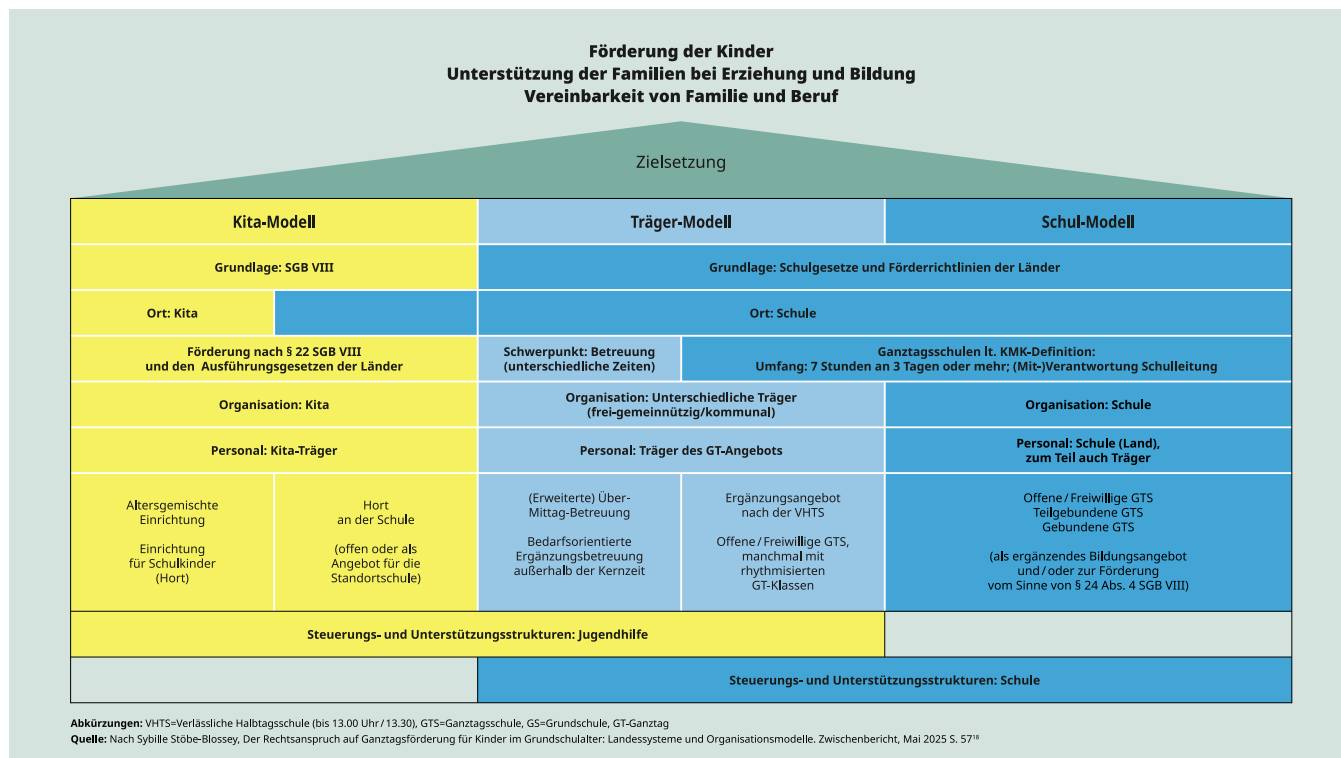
Förderung der Kinder
Unterstützung der Familien bei Erziehung und Bildung
Vereinbarkeit von Familie und Beruf

Zielsetzung

| Kita-Modell | | Träger-Modell | | Schul-Modell |
|---|---|---|---|---|
| Grundlage: SGB VIII | | Grundlage: Schulgesetze und Förderrichtlinien der Länder | | |
| Ort: Kita | | Ort: Schule | | |
| Förderung nach § 22 SGB VIII und den Ausführungsgesetzen der Länder | | Schwerpunkt: Betreuung (unterschiedliche Zeiten) | Ganztagsschulen lt. KMK-Definition: Umfang: 7 Stunden an 3 Tagen oder mehr; (Mit-)Verantwortung Schulleitung | |
| Organisation: Kita | | Organisation: Unterschiedliche Träger (frei-gemeinnützig/kommunal) | | Organisation: Schule |
| Personal: Kita-Träger | | Personal: Träger des GT-Angebots | | Personal: Schule (Land), zum Teil auch Träger |
| Altersgemischte Einrichtung<br><br>Einrichtung für Schulkinder (Hort) | Hort an der Schule<br><br>(offen oder als Angebot für die Standortschule) | (Erweiterte) Über-Mittag-Betreuung<br><br>Bedarfsorientierte Ergänzungsbetreuung außerhalb der Kernzeit | Ergänzungsangebot nach der VHTS<br><br>Offene / Freiwillige GTS, manchmal mit rhythmisierten GT-Klassen | Offene / Freiwillige GTS<br>Teilgebundene GTS<br>Gebundene GTS<br><br>(als ergänzendes Bildungsangebot und / oder zur Förderung vom Sinne von § 24 Abs. 4 SGB VIII) |
| Steuerungs- und Unterstützungsstrukturen: Jugendhilfe | | | | |
| | | Steuerungs- und Unterstützungsstrukturen: Schule | | |

Abkürzungen: VHTS=Verlässliche Halbtagsschule (bis 13.00 Uhr / 13.30), GTS=Ganztagsschule, GS=Grundschule, GT-Ganztag
Quelle: Nach Sybille Stöbe-Blossey, Der Rechtsanspruch auf Ganztagsförderung für Kinder im Grundschulalter: Landessysteme und Organisationsmodelle. Zwischenbericht, Mai 2025 S. 57$^{18}$